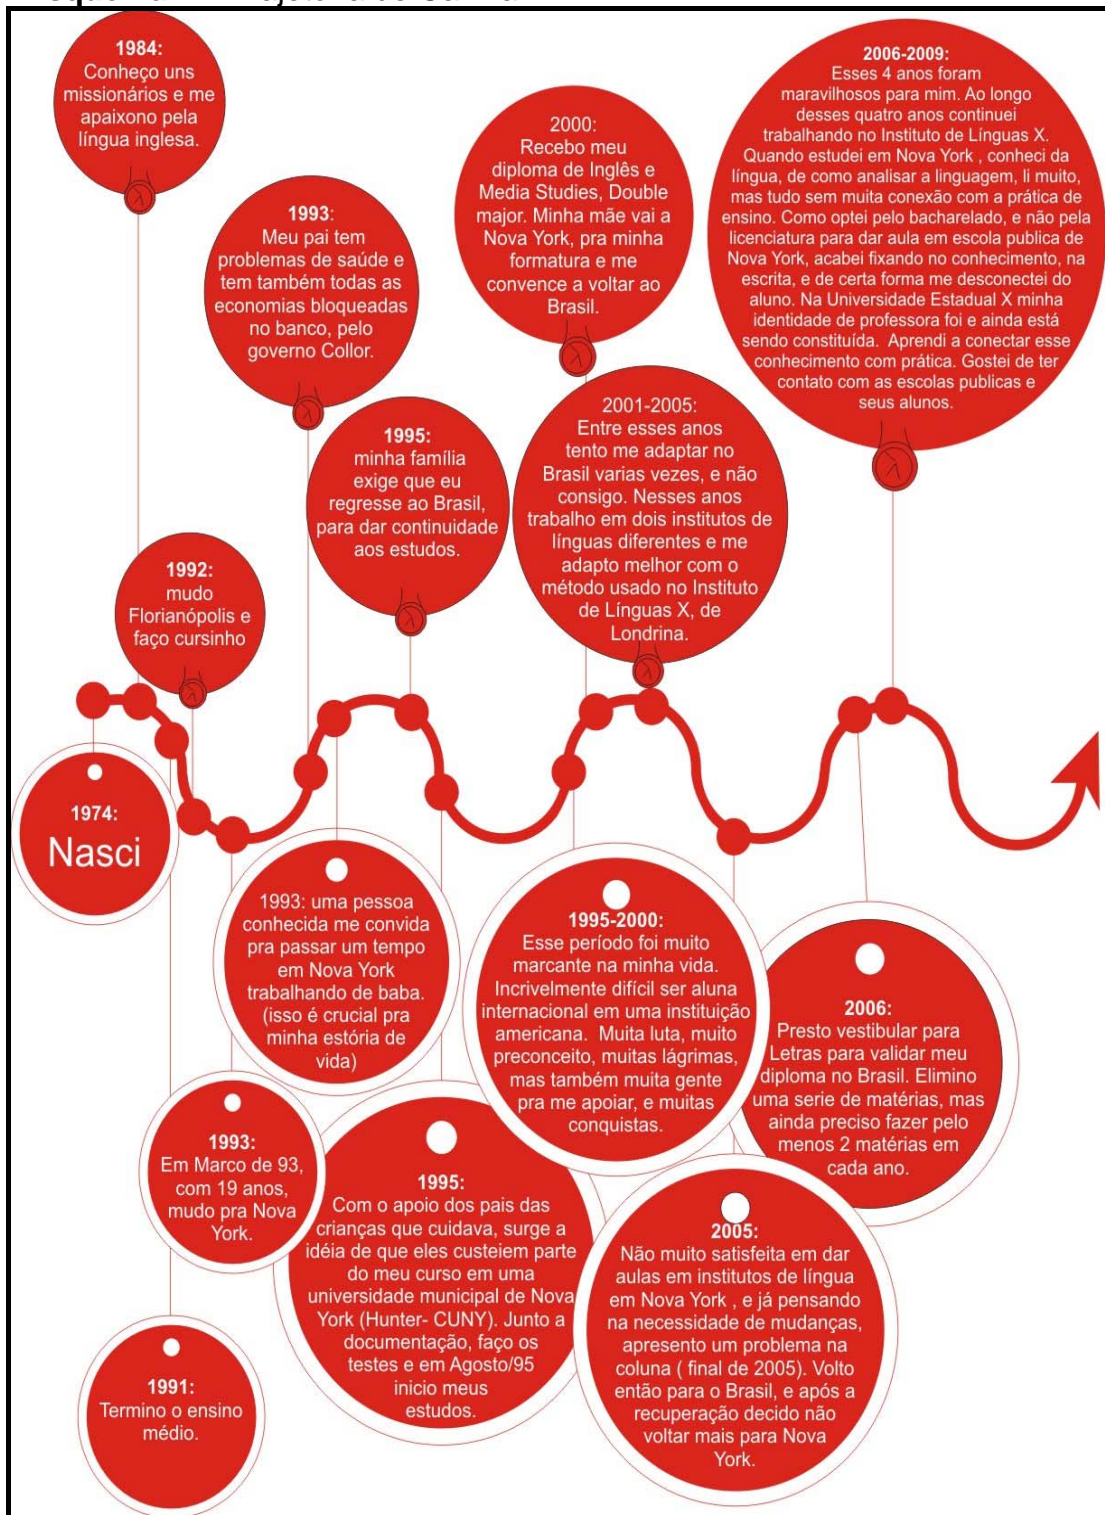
1984: Conheço uns missionários e me apaixono pela língua inglesa.

1993: Meu pai tem problemas de saúde e tem também todas as economias bloqueadas no banco, pelo governo Collor.

2000: Recebo meu diploma de Inglês e Media Studies, Double major. Minha mãe vai a Nova York, pra minha formatura e me convence a voltar ao Brasil.

2006-2009: Esses 4 anos foram maravilhosos para mim. Ao longo desses quatro anos continuei trabalhando no Instituto de Línguas X. Quando estudei em Nova York , conheci da língua, de como analisar a linguagem, li muito, mas tudo sem muita conexão com a prática de ensino. Como optei pelo bacharelado, e não pela licenciatura para dar aula em escola publica de Nova York, acabei fixando no conhecimento, na escrita, e de certa forma me desconectei do aluno. Na Universidade Estadual X minha identidade de professora foi e ainda está sendo constituída. Aprendi a conectar esse conhecimento com prática. Gostei de ter contato com as escolas publicas e seus alunos.

1995: minha família exige que eu regresse ao Brasil, para dar continuidade aos estudos.

2001-2005: Entre esses anos tento me adaptar no Brasil varias vezes, e não consigo. Nesses anos trabalho em dois institutos de línguas diferentes e me adapto melhor com o método usado no Instituto de Línguas X, de Londrina.

1992: mudo Florianópolis e faço cursinho

1974: Nasci

1993: uma pessoa conhecida me convida pra passar um tempo em Nova York trabalhando de baba. (isso é crucial pra minha estória de vida)

1995-2000: Esse período foi muito marcante na minha vida. Incrivelmente difícil ser aluna internacional em uma instituição americana. Muita luta, muito preconceito, muitas lágrimas, mas também muita gente pra me apoiar, e muitas conquistas.

2006: Presto vestibular para Letras para validar meu diploma no Brasil. Elimino uma serie de matérias, mas ainda preciso fazer pelo menos 2 matérias em cada ano.

1993: Em Marco de 93, com 19 anos, mudo pra Nova York.

1995: Com o apoio dos pais das crianças que cuidava, surge a idéia de que eles custeiem parte do meu curso em uma universidade municipal de Nova York (Hunter- CUNY). Junto a documentação, faço os testes e em Agosto/95 inicio meus estudos.

2005: Não muito satisfeita em dar aulas em institutos de língua em Nova York , e já pensando na necessidade de mudanças, apresento um problema na coluna ( final de 2005). Volto então para o Brasil, e após a recuperação decido não voltar mais para Nova York.

1991: Termino o ensino médio.